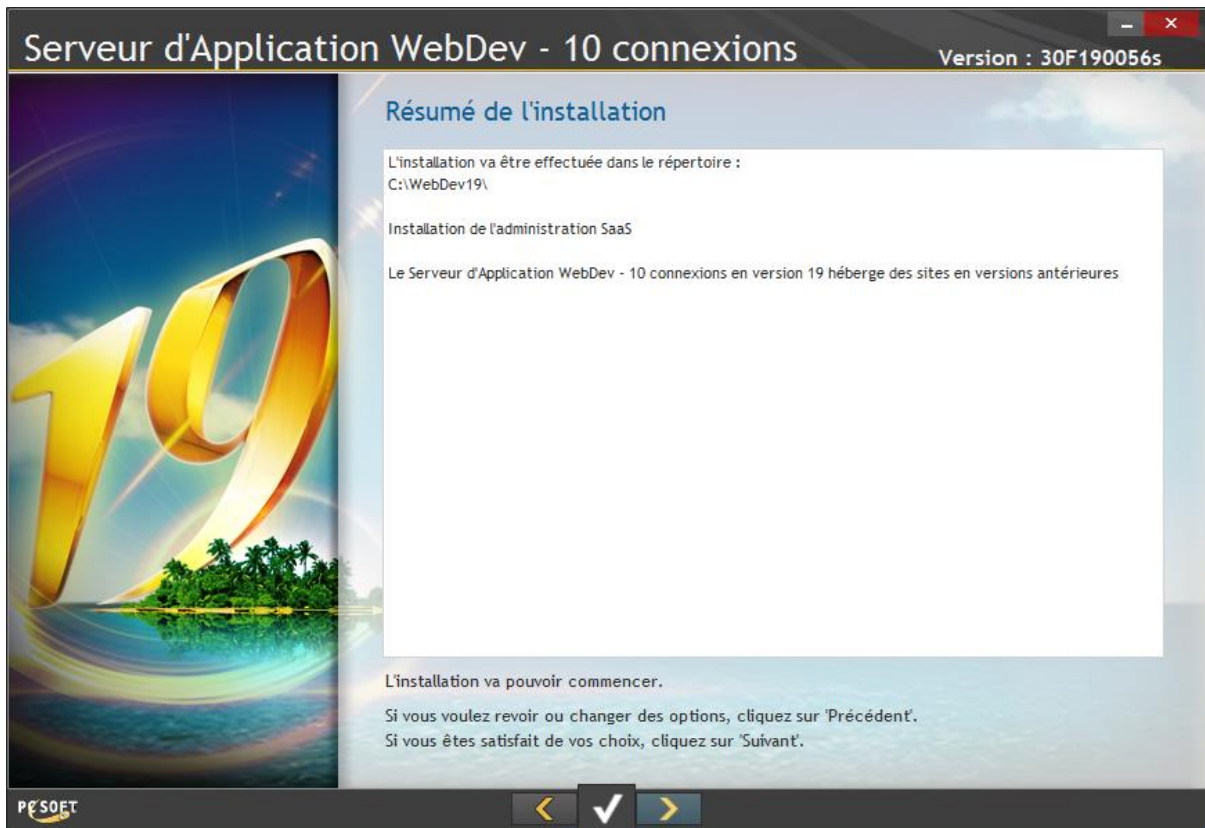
Serveur d'Application WebDev - 10 connexions

Version : 30F190056s

Résumé de l'installation

L'installation va être effectuée dans le répertoire :
C:\WebDev19\

Installation de l'administration SaaS

Le Serveur d'Application WebDev - 10 connexions en version 19 héberge des sites en versions antérieures

L'installation va pouvoir commencer.

Si vous voulez revoir ou changer des options, cliquez sur 'Précédent'.
Si vous êtes satisfait de vos choix, cliquez sur 'Suivant'.

PC SOFT